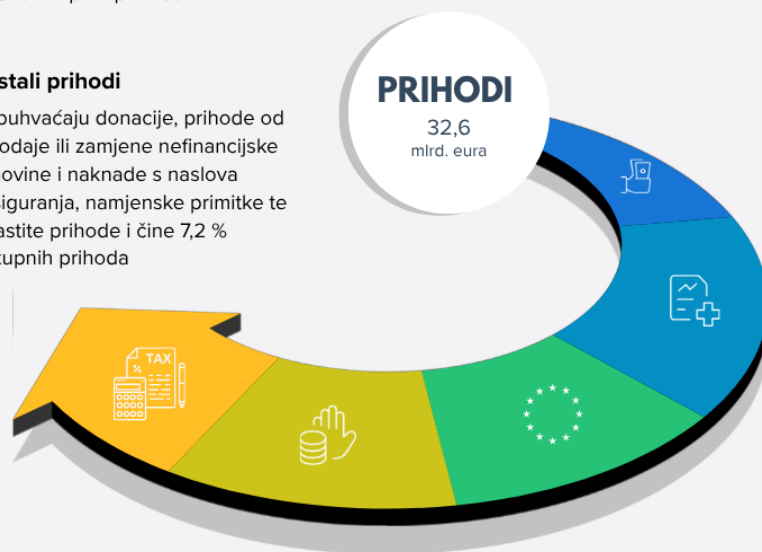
stali prihodi

obuhvaćaju donacije, prihode od prodaje ili zamjene nefinancijske imovine i naknade s naslova osiguranja, namjenske primitke te vlastite prihode i čine 7,2 % ukupnih prihoda

PRIHODI
32,6
mlrd. eura

TAX
%